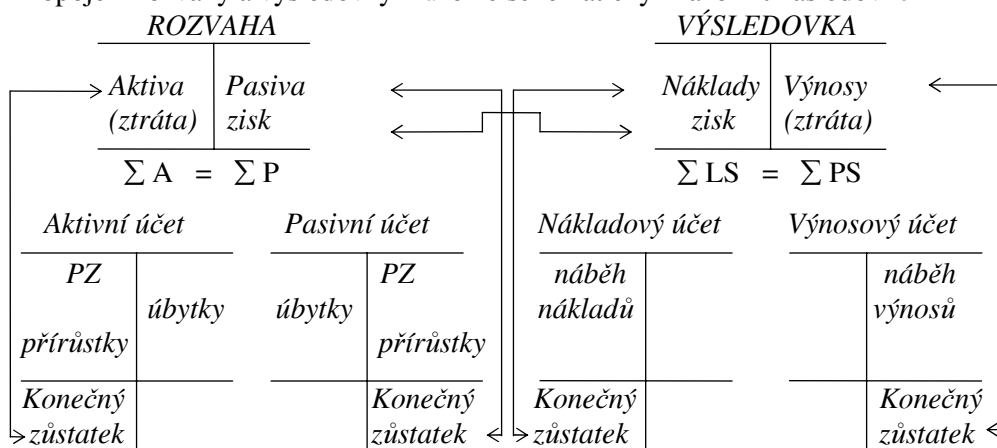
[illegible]

ROZVAHA

| Aktiva (ztráta) | Pasiva zisk |
|---|---|

$\sum$ A = $\sum$ P

VÝSLEDOVKA

| Náklady zisk | Výnosy (ztráta) |
|---|---|

$\sum$ LS = $\sum$ PS

Aktivní účet

| PZ přírůstky | úbytky |
|---|---|
| Konečný zůstatek | |

Pasivní účet

| úbytky | PZ přírůstky |
|---|---|
| | Konečný zůstatek |

Nákladový účet

| náběh nákladů | |
|---|---|
| Konečný zůstatek | |

Výnosový účet

| | náběh výnosů |
|---|---|
| | Konečný zůstatek |